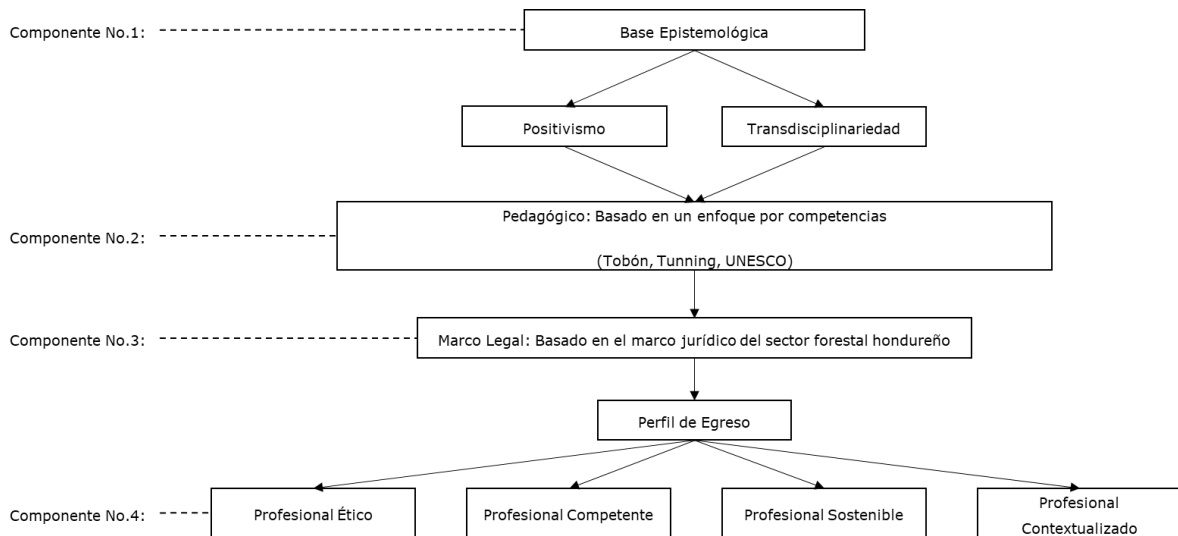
Componente No.1:

Base Epistemológica

Positivismo

Transdisciplinariedad

Componente No.2:

Pedagógico: Basado en un enfoque por competencias

(Tobón, Tunning, UNESCO)

Componente No.3:

Marco Legal: Basado en el marco jurídico del sector forestal hondureño

Perfil de Egreso

Componente No.4:

Profesional Ético

Profesional Competente

Profesional Sostenible

Profesional Contextualizado